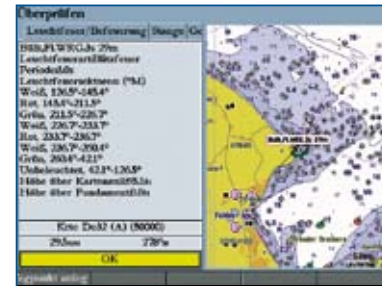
Überprüfen
Leuchtfeuer/Befeuerung | Stange | Ge
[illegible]
Leuchtfeuer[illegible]
Periodizität
Leuchtfeuersektoren (°M)
Weiß, 136,5°-145,4°
Rot, 145,4°-211,5°
Grün, 211,5°-226,7°
Weiß, 226,7°-233,7°
Rot, 233,7°-236,7°
Weiß, 236,7°-250,4°
Grün, 250,4°-42,1°
Unbeleuchtet, 42,1°-136,5°
Höhe über Kartenn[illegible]
Höhe über Fundament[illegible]
Kte Del2 (A) (50000)
295m 278°
OK
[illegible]